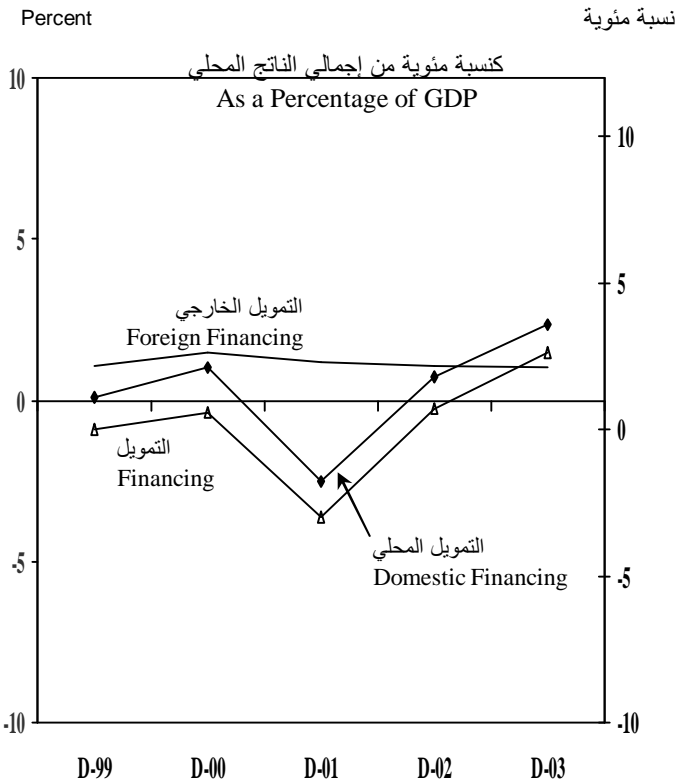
Percent

نسبة مئوية

كنسبة مئوية من إجمالي الناتج المحلي
As a Percentage of GDP

10
5
0
-5
-10

10
5
0
-5
-10

التمويل الخارجي
Foreign Financing

التمويل
Financing

التمويل المحلي
Domestic Financing

D-99
D-00
D-01
D-02
D-03